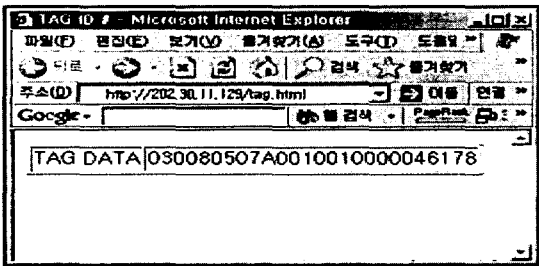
TAG ID # - Microsoft Internet Explorer

파일(F) 편집(E) 보기(V) 즐겨찾기(A) 도구(T) 도움말

뒤로 검색 즐겨찾기

주소(D) http://202.30.11.129/tag.html 이동 연결

Google - 검색 PageRank

TAG DATA 030080507A001001000046178